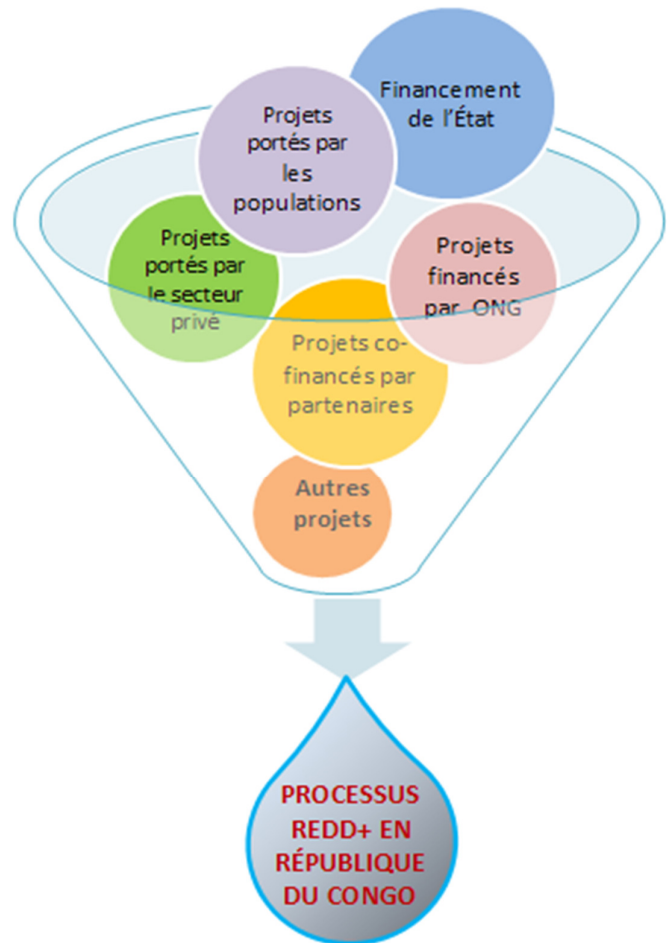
Financement de l'État

Projets portés par les populations

Projets portés par le secteur privé

Projets financés par ONG

Projets co-financés par partenaires

Autres projets

PROCESSUS REDD+ EN RÉPUBLIQUE DU CONGO